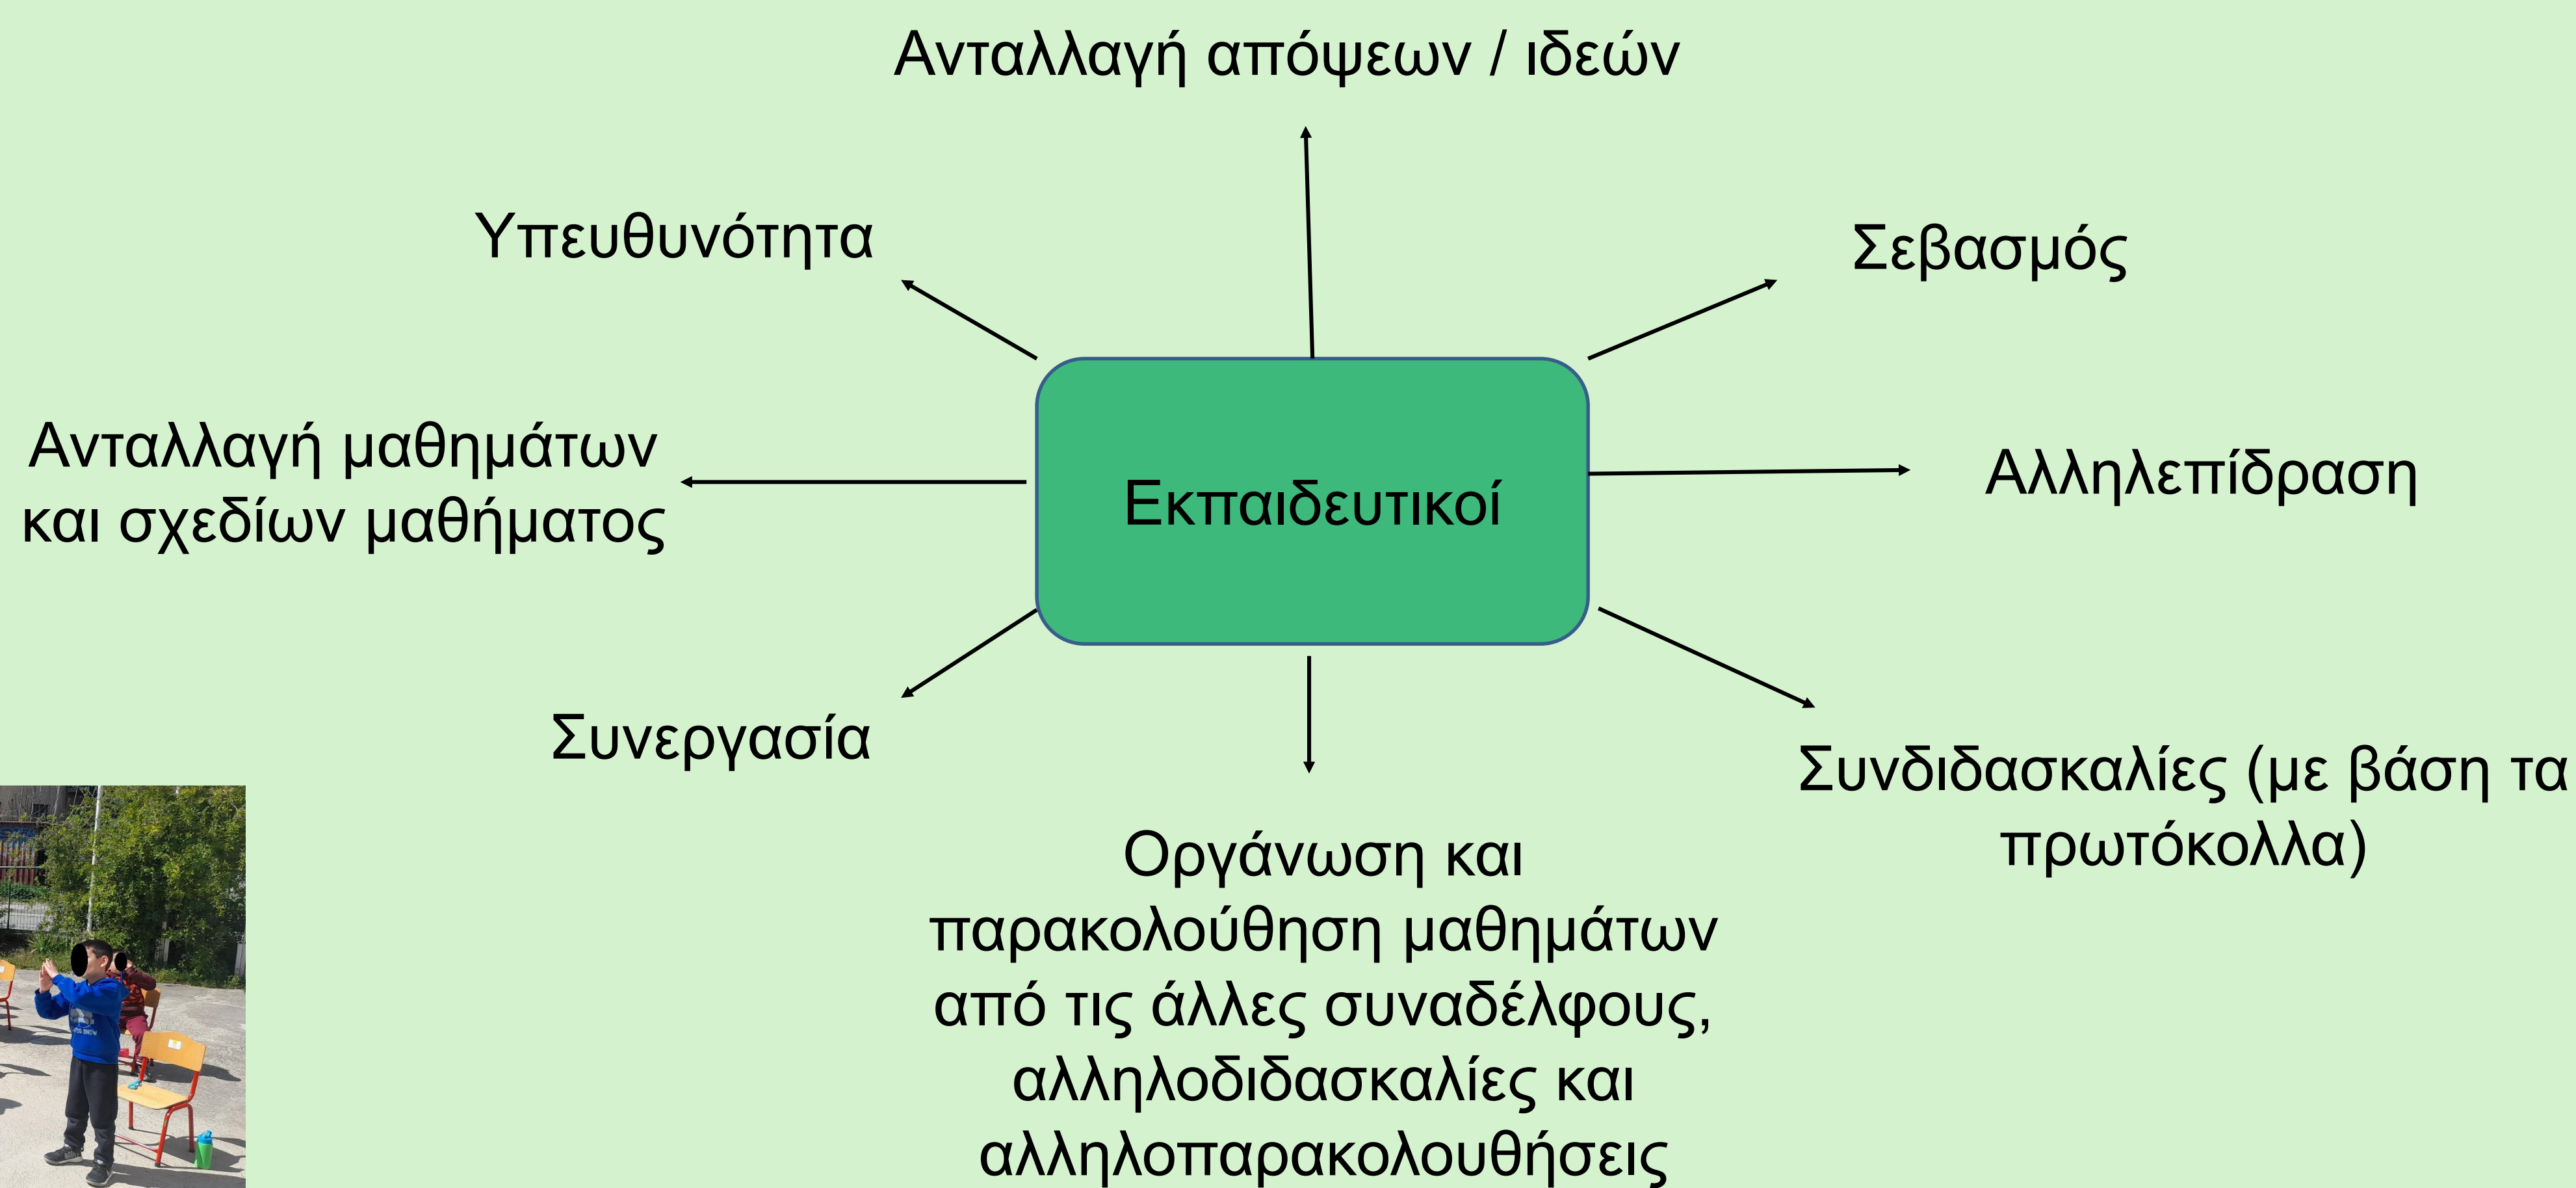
Ανταλλαγή απόψεων / ιδεών

Υπευθυνότητα

Σεβασμός

Ανταλλαγή μαθημάτων και σχεδίων μαθήματος

Εκπαιδευτικοί

Αλληλεπίδραση

Συνεργασία

Συνδιδασκαλίες (με βάση τα πρωτόκολλα)

Οργάνωση και παρακολούθηση μαθημάτων από τις άλλες συναδέλφους, αλληλοδιδασκαλίες και αλληλοπαρακολουθήσεις